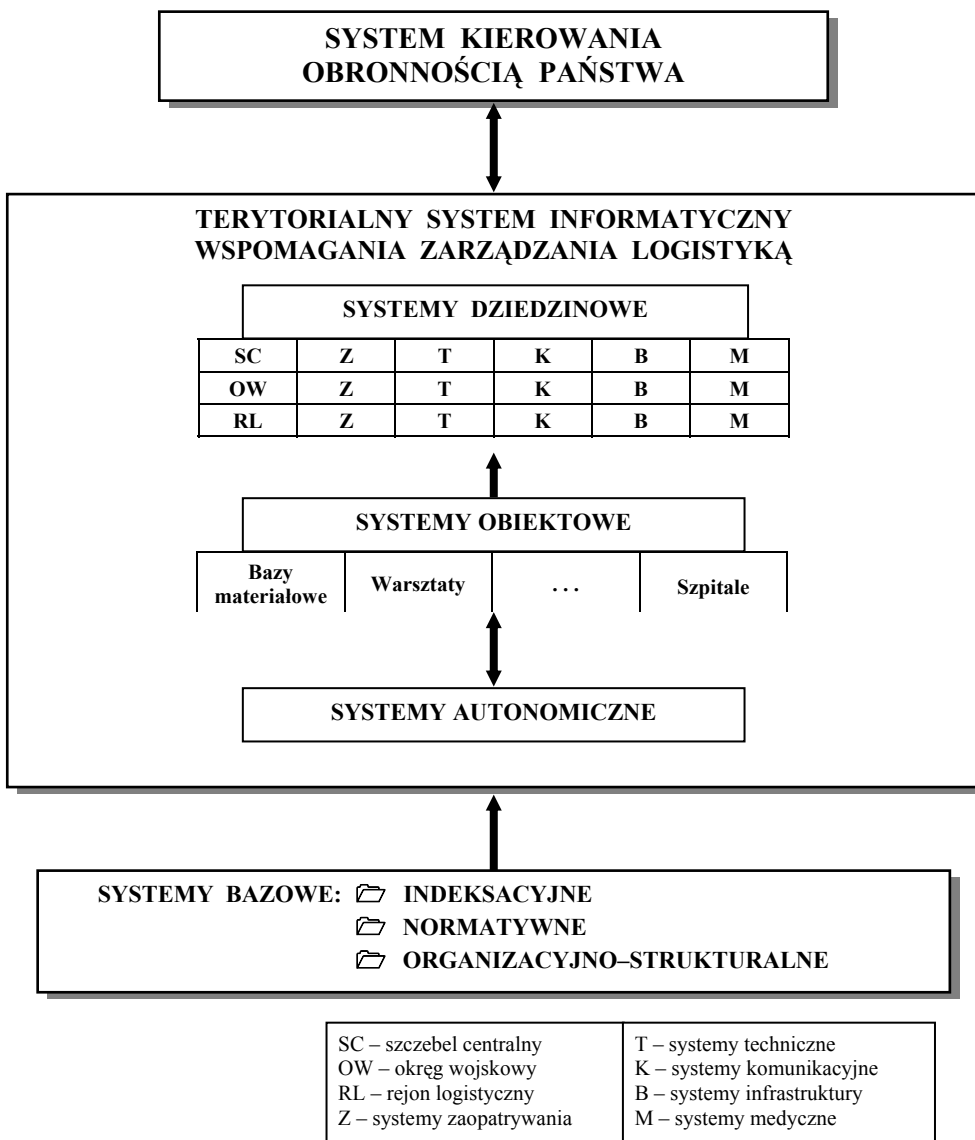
SYSTEM KIEROWANIA OBRONNOŚCIĄ PAŃSTWA

TERYTORIALNY SYSTEM INFORMATYCZNY WSPOMAGANIA ZARZĄDZANIA LOGISTYKĄ

SYSTEMY DZIEDZINOWE

| SC | Z | T | K | B | M |
|---|---|---|---|---|---|
| OW | Z | T | K | B | M |
| RL | Z | T | K | B | M |

SYSTEMY OBIEKTOWE

| Bazy materiałowe | Warsztaty | . . . | Szpitale |
|---|---|---|---|

SYSTEMY AUTONOMICZNE

SYSTEMY BAZOWE: 🗁 INDEKSACYJNE
🗁 NORMATYWNE
🗁 ORGANIZACYJNO–STRUKTURALNE

| SC – szczebel centralny<br>OW – okręg wojskowy<br>RL – rejon logistyczny<br>Z – systemy zaopatrywania | T – systemy techniczne<br>K – systemy komunikacyjne<br>B – systemy infrastruktury<br>M – systemy medyczne |
|---|---|